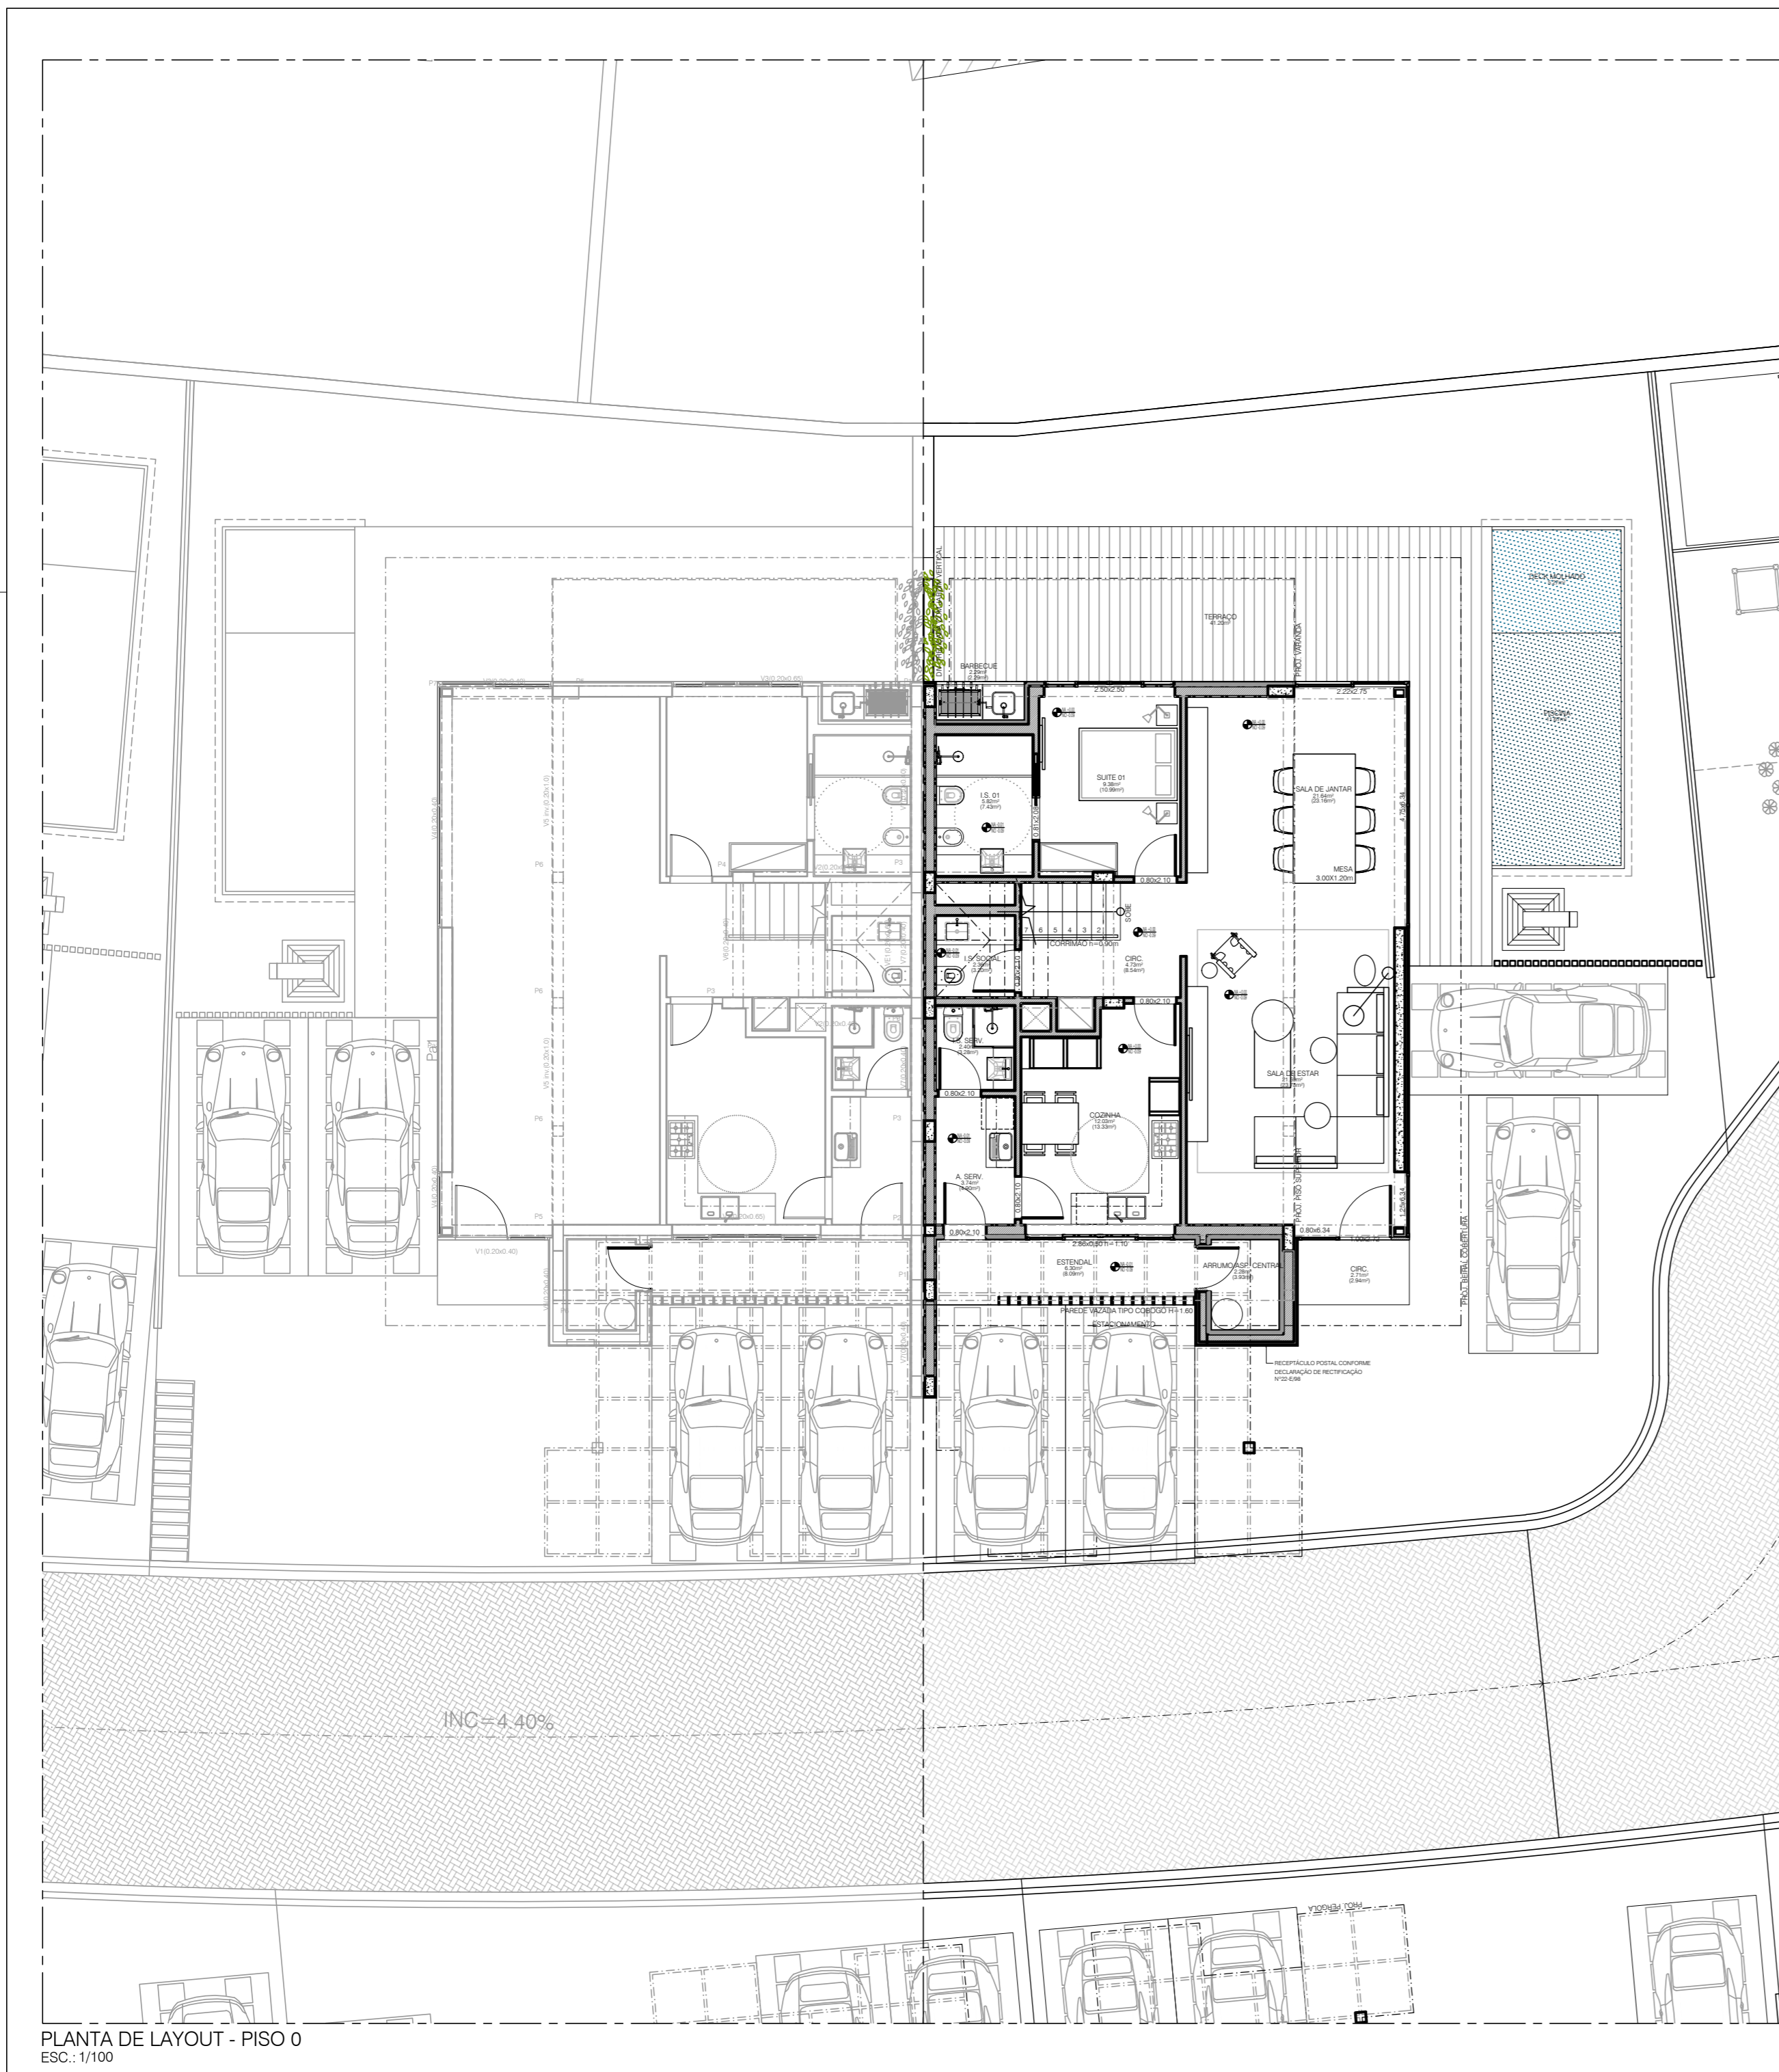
TERRAÇO
41.20m²

DECK MOLHADO

PISCINA

BARBECUE
2.29m²
(2.29m²)

2.50x2.50

2.22x2.75

I.S. 01
5.92m²
(7.43m²)

SUITE 01
9.38m²
(10.99m²)

SALA DE JANTAR
21.64m²
(23.16m²)

MESA
3.00X1.20m

0.80x2.10

CORRIMÃO h=0.90m

I.S. SOCIAL
2.39m²
(3.20m²)

CIRC.
4.73m²
(8.54m²)

0.80x2.10

I. SERV.
2.49m²
(3.28m²)

0.80x2.10

COZINHA
12.03m²
(13.33m²)

SALA DE ESTAR
21.18m²
(22.72m²)

A. SERV.
3.74m²
(4.60m²)

0.80x2.10

0.80x6.34

2.86x2.50 h=1.10

ESTENDAL
6.30m²
(8.09m²)

ARRUMO/ASP. CENTRAL
2.26m²
(3.93m²)

CIRC.
2.71m²
(2.94m²)

PAREDE VAZADA TIPO COBOGÓ H=1.60

ESTACIONAMENTO

RECEPTÁCULO POSTAL CONFORME DECLARAÇÃO DE RECTIFICAÇÃO Nº22-E/98

PROJ. VARANDA

PROJ. PISO SUPERIOR

PROJ. BEIRAL COBERTURA

PROJ. PERGOLA

V1(0.20x0.40)

P1

P3

P4

P5

P6

INC=4.40%

PLANTA DE LAYOUT - PISO 0
ESC.: 1/100